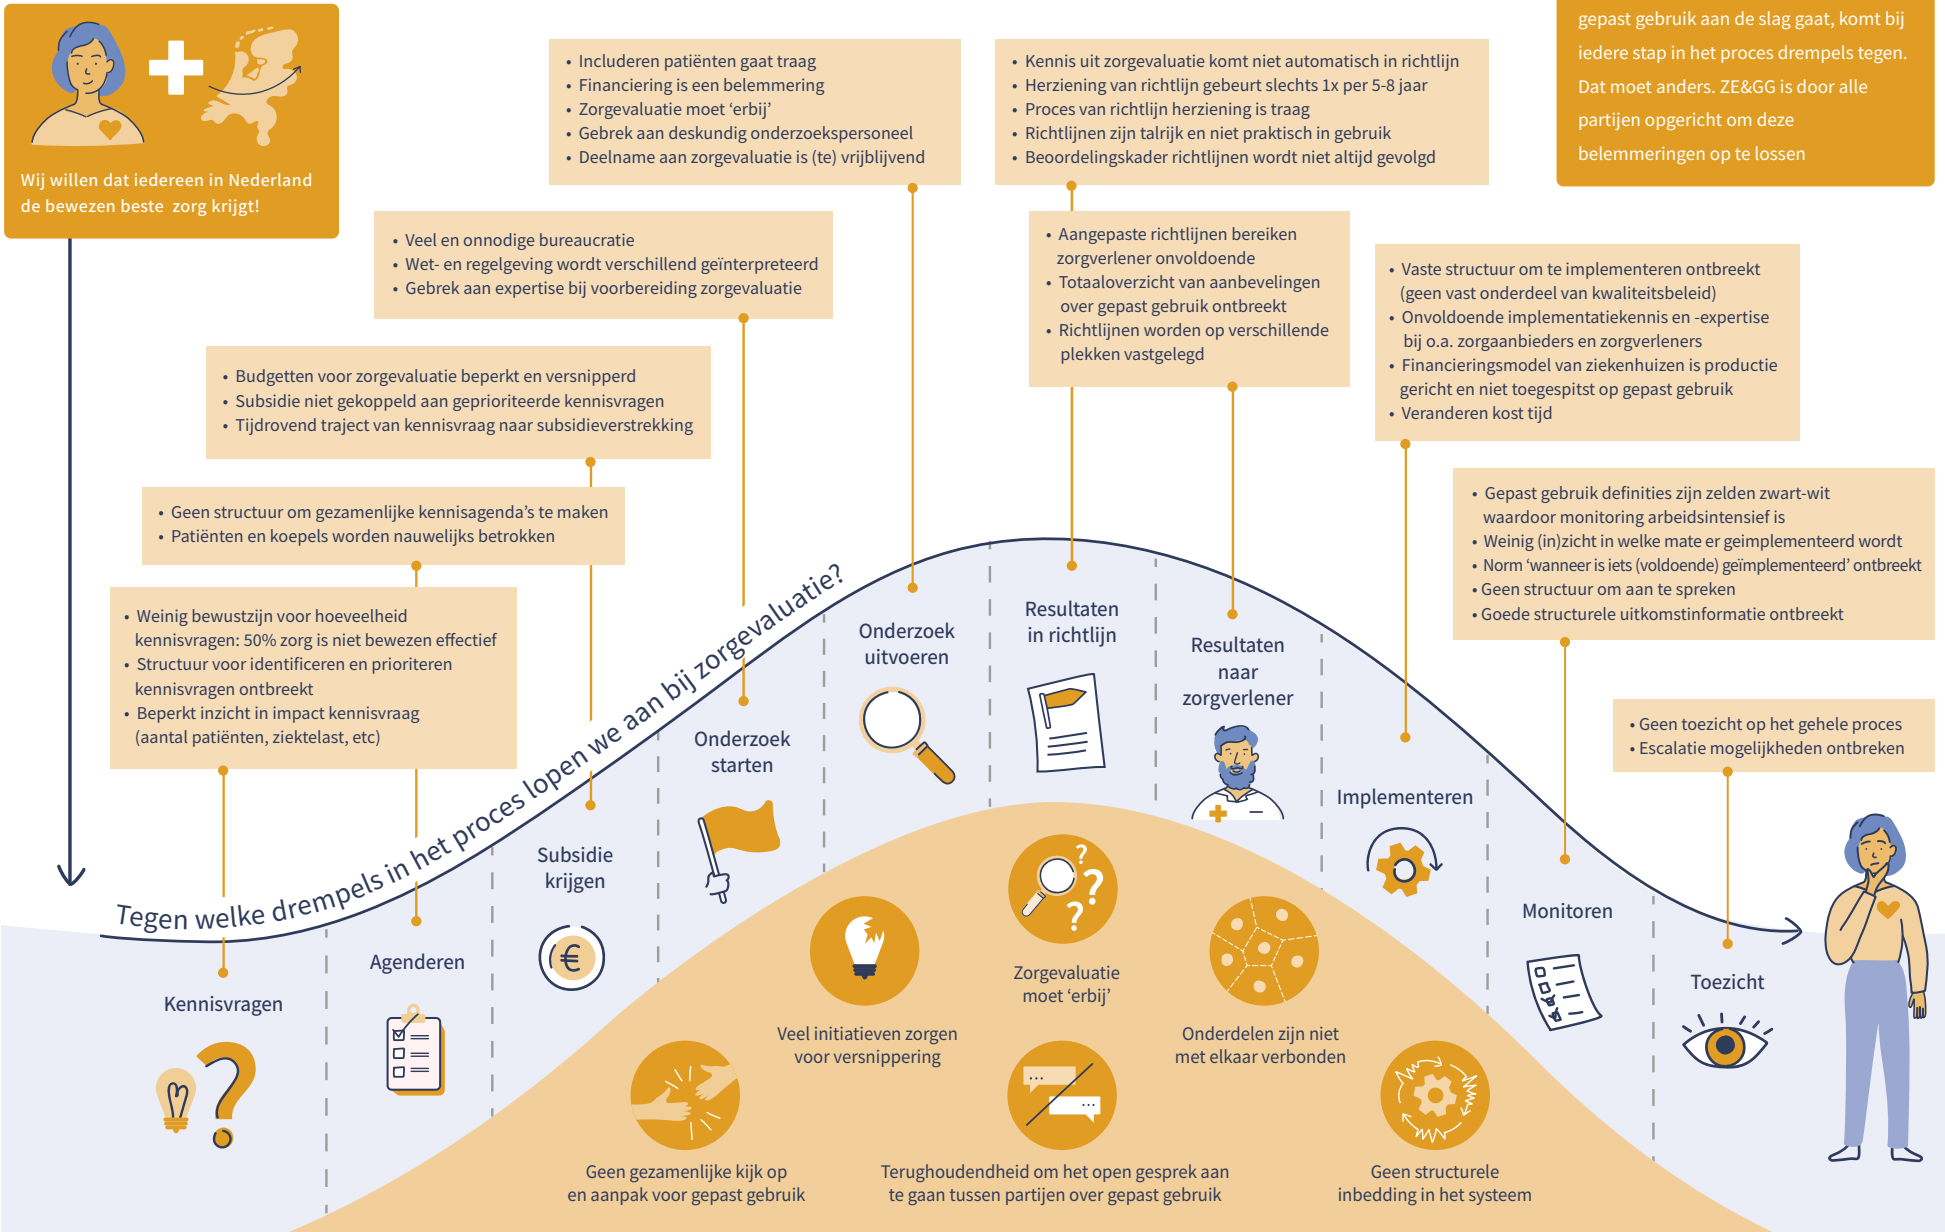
Wij willen dat iedereen in Nederland de bewezen beste zorg krijgt!

gepast gebruik aan de slag gaat, komt bij iedere stap in het proces drempels tegen. Dat moet anders. ZE&GG is door alle partijen opgericht om deze belemmeringen op te lossen

• Includeren patiënten gaat traag
• Financiering is een belemmering
• Zorgevaluatie moet ‘erbij’
• Gebrek aan deskundig onderzoekspersoneel
• Deelname aan zorgevaluatie is (te) vrijblijvend

• Kennis uit zorgevaluatie komt niet automatisch in richtlijn
• Herziening van richtlijn gebeurt slechts 1x per 5-8 jaar
• Proces van richtlijn herziening is traag
• Richtlijnen zijn talrijk en niet praktisch in gebruik
• Beoordelingskader richtlijnen wordt niet altijd gevolgd

• Veel en onnodige bureaucratie
• Wet- en regelgeving wordt verschillend geïnterpreteerd
• Gebrek aan expertise bij voorbereiding zorgevaluatie

• Aangepaste richtlijnen bereiken zorgverlener onvoldoende
• Totaaloverzicht van aanbevelingen over gepast gebruik ontbreekt
• Richtlijnen worden op verschillende plekken vastgelegd

• Vaste structuur om te implementeren ontbreekt (geen vast onderdeel van kwaliteitsbeleid)
• Onvoldoende implementatiekennis en -expertise bij o.a. zorgaanbieders en zorgverleners
• Financieringsmodel van ziekenhuizen is productie gericht en niet toegespitst op gepast gebruik
• Veranderen kost tijd

• Budgetten voor zorgevaluatie beperkt en versnipperd
• Subsidie niet gekoppeld aan geprioriteerde kennisvragen
• Tijdrovend traject van kennisvraag naar subsidieverstrekking

• Geen structuur om gezamenlijke kennisagenda’s te maken
• Patiënten en koepels worden nauwelijks betrokken

• Gepast gebruik definities zijn zelden zwart-wit waardoor monitoring arbeidsintensief is
• Weinig (in)zicht in welke mate er geïmplementeerd wordt
• Norm ‘wanneer is iets (voldoende) geïmplementeerd’ ontbreekt
• Geen structuur om aan te spreken
• Goede structurele uitkomstinformatie ontbreekt

• Weinig bewustzijn voor hoeveelheid kennisvragen: 50% zorg is niet bewezen effectief
• Structuur voor identificeren en prioriteren kennisvragen ontbreekt
• Beperkt inzicht in impact kennisvraag (aantal patiënten, ziektelast, etc)

• Geen toezicht op het gehele proces
• Escalatie mogelijkheden ontbreken

Tegen welke drempels in het proces lopen we aan bij zorgevaluatie?

Kennisvragen
Agenderen
Subsidie krijgen
Onderzoek starten
Onderzoek uitvoeren
Resultaten in richtlijn
Resultaten naar zorgverlener
Implementeren
Monitoren
Toezicht

Veel initiatieven zorgen voor versnippering
Zorgevaluatie moet ‘erbij’
Onderdelen zijn niet met elkaar verbonden
Geen gezamenlijke kijk op en aanpak voor gepast gebruik
Terughoudendheid om het open gesprek aan te gaan tussen partijen over gepast gebruik
Geen structurele inbedding in het systeem